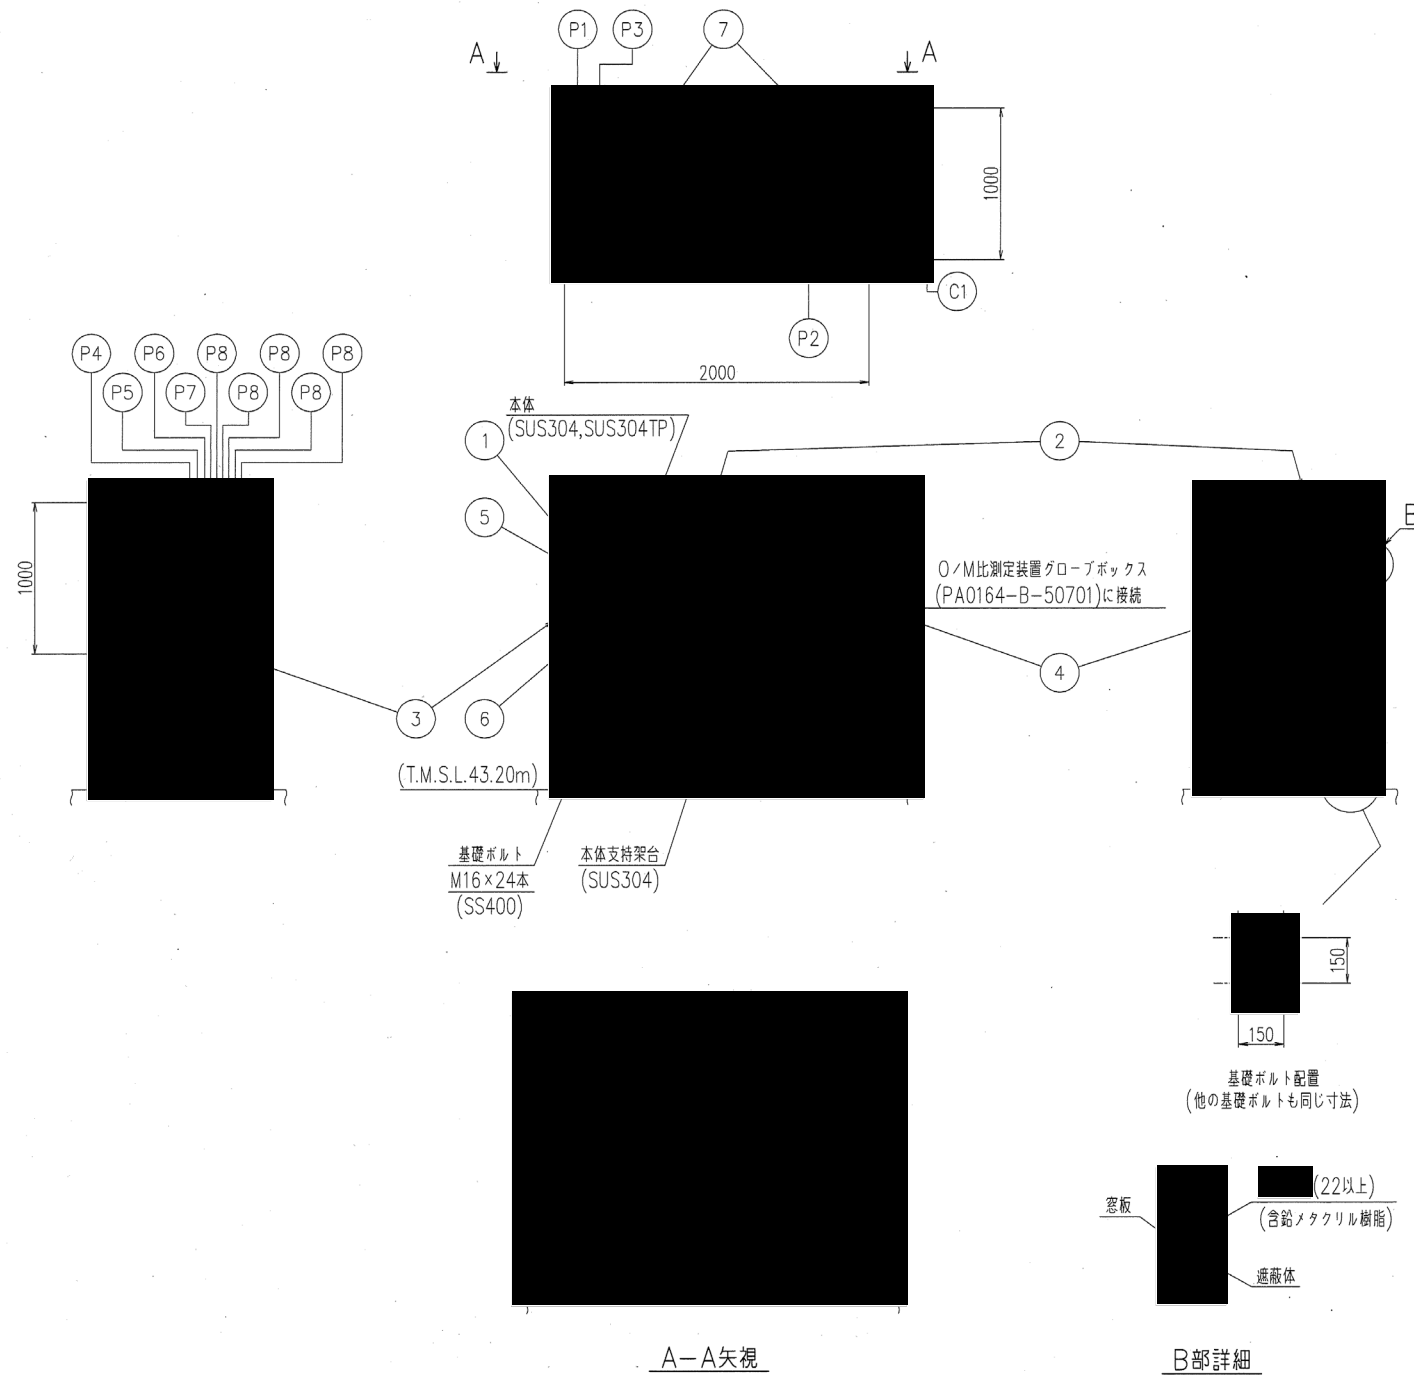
P1 P3 7
A A
1000
C1
P2
2000

P4 P6 P8 P8 P8
P5 P7 P8 P8
1000

本体
(SUS304,SUS304TP)
1
5
2
B
O/M比測定装置グローブボックス
(PA0164-B-50701)に接続
4
3
6
(T.M.S.L.43.20m)
基礎ボルト
M16×24本
(SS400)
本体支持架台
(SUS304)

150
150
基礎ボルト配置
(他の基礎ボルトも同じ寸法)

窓板
(22以上)
(含鉛メタクリル樹脂)
遮蔽体

A-A矢視
B部詳細